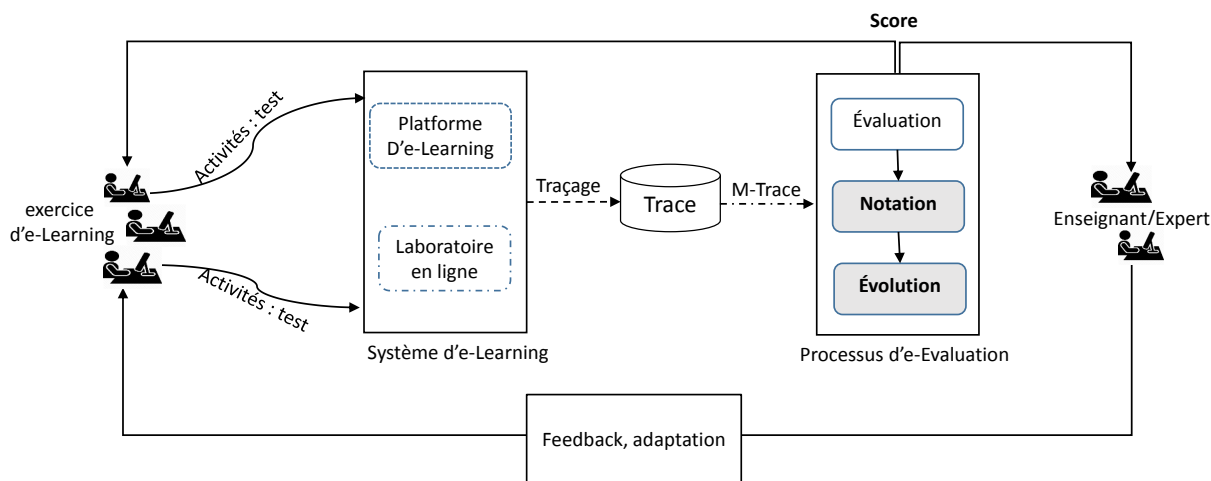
Score

Activités : test

Platforme D'e-Learning

Laboratoire en ligne

Activités : test

exercice d'e-Learning

Système d'e-Learning

Traçage

Trace

M-Trace

Évaluation

Notation

Évolution

Processus d'e-Evaluation

Enseignant/Expert

Feedback, adaptation